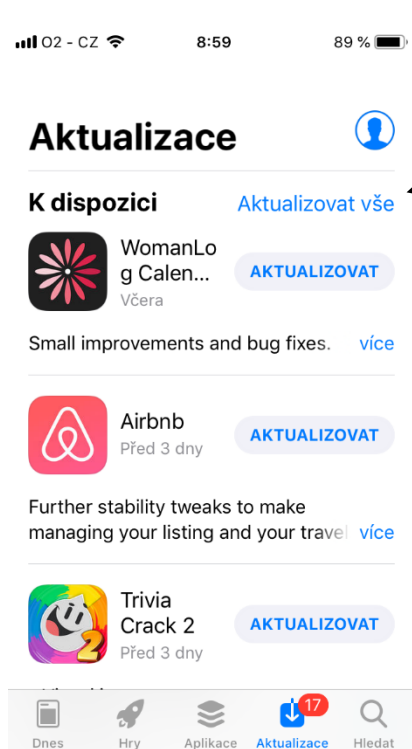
O2 - CZ 8:59 89 %

Aktualizace

K dispozici Aktualizovat vše

WomanLog Calen... Včera AKTUALIZOVAT

Small improvements and bug fixes. více

Airbnb Před 3 dny AKTUALIZOVAT

Further stability tweaks to make managing your listing and your travel více

Trivia Crack 2 Před 3 dny AKTUALIZOVAT

2

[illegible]

Dnes Hry Aplikace 17 Aktualizace Hledat